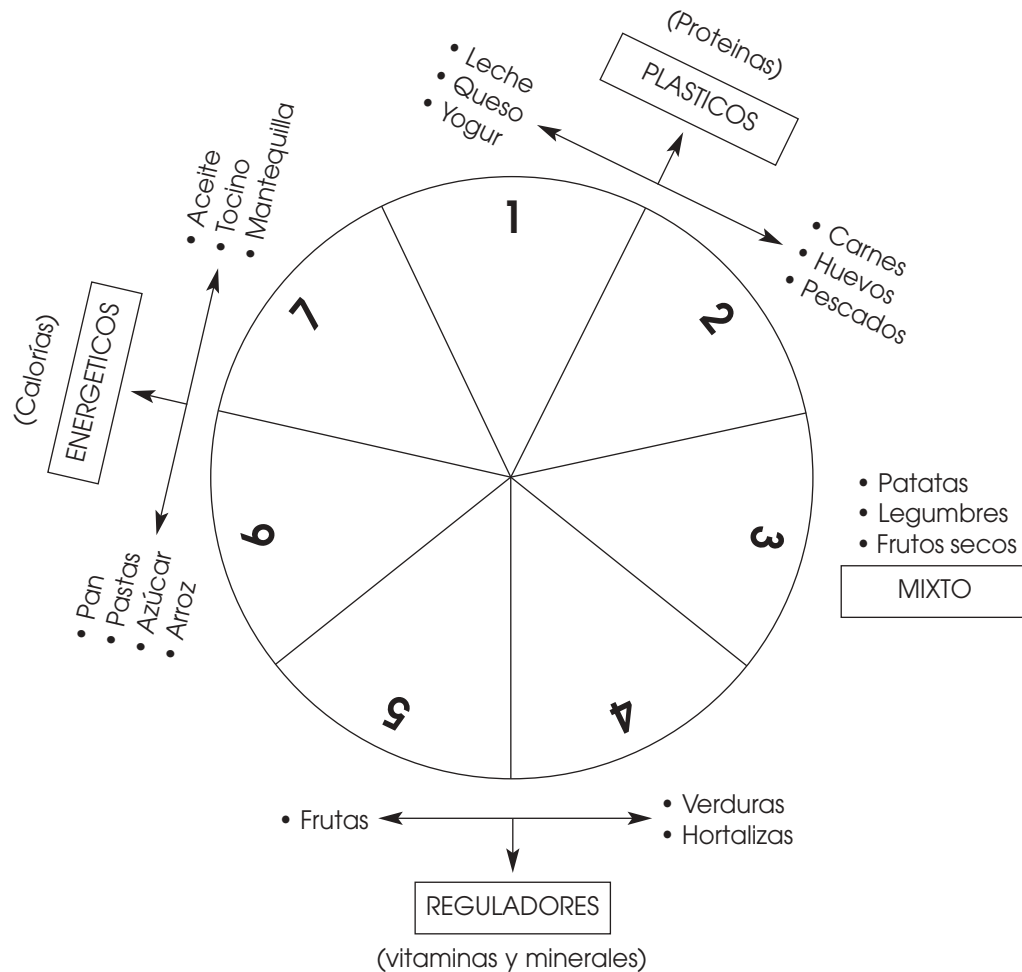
(Proteinas)
PLASTICOS

• Leche
• Queso
• Yogur

• Carnes
• Huevos
• Pescados

• Aceite
• Tocino
• Mantequilla

(Calorías)
ENERGETICOS

• Pan
• Pastas
• Azúcar
• Arroz

1
2
3
4
5
6
7

• Patatas
• Legumbres
• Frutos secos
MIXTO

• Frutas
• Verduras
• Hortalizas

REGULADORES
(vitaminas y minerales)